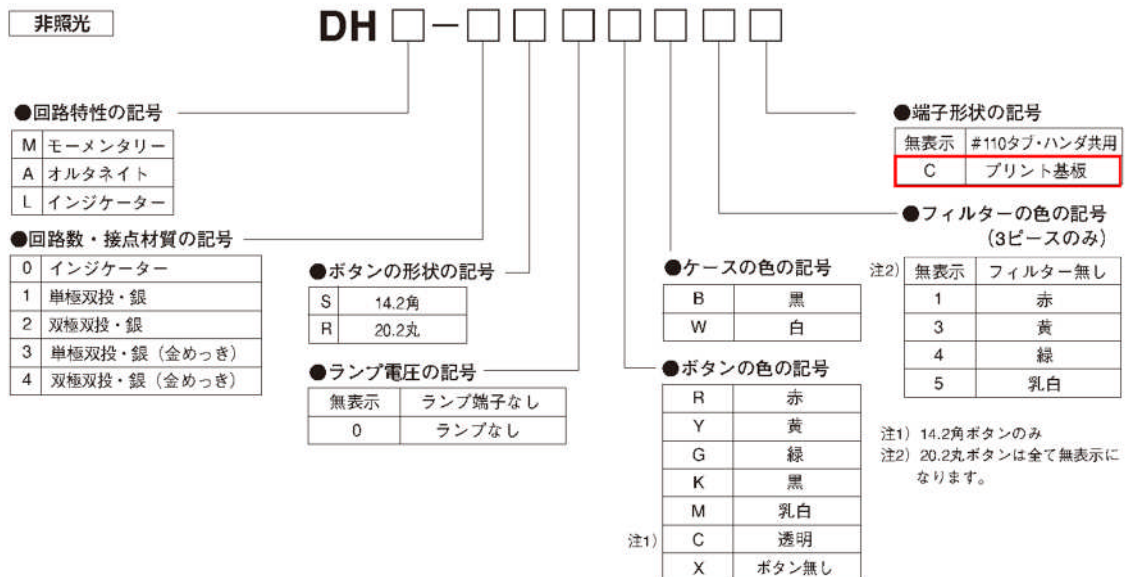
非照光

DH □－□□□□□□□

●回路特性の記号

| M | モーメンタリー |
|---|---|
| A | オルタネイト |
| L | インジケーター |

●回路数・接点材質の記号

| 0 | インジケーター |
|---|---|
| 1 | 単極双投・銀 |
| 2 | 双極双投・銀 |
| 3 | 単極双投・銀（金めっき） |
| 4 | 双極双投・銀（金めっき） |

●ボタンの形状の記号

| S | 14.2角 |
|---|---|
| R | 20.2丸 |

●ランプ電圧の記号

| 無表示 | ランプ端子なし |
|---|---|
| 0 | ランプなし |

●ケースの色の記号

| B | 黒 |
|---|---|
| W | 白 |

●ボタンの色の記号

| | R | 赤 |
|---|---|---|
| | Y | 黄 |
| | G | 緑 |
| | K | 黒 |
| | M | 乳白 |
| 注1) | C | 透明 |
| | X | ボタン無し |

●端子形状の記号

| 無表示 | #110タブ・ハンダ共用 |
|---|---|
| C | プリント基板 |

●フィルターの色の記号
（3ピースのみ）

注2)
| 無表示 | フィルター無し |
|---|---|
| 1 | 赤 |
| 3 | 黄 |
| 4 | 緑 |
| 5 | 乳白 |

注1）14.2角ボタンのみ
注2）20.2丸ボタンは全て無表示になります。